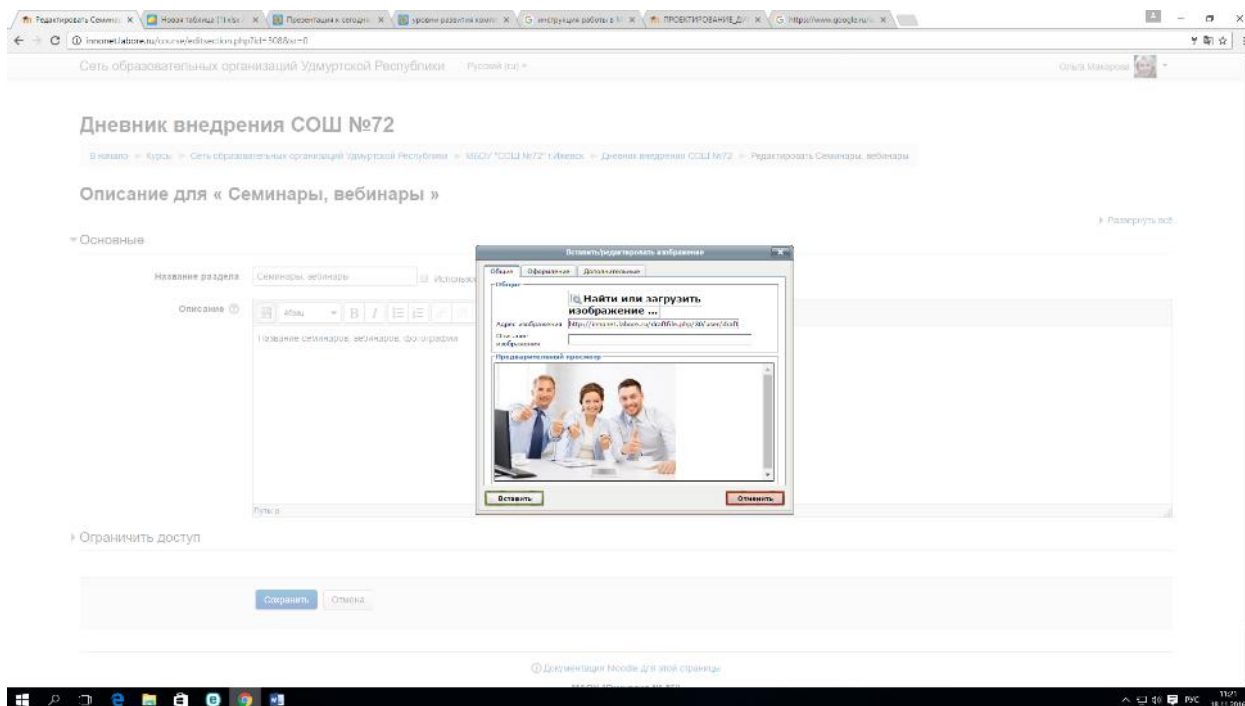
Редактировать Семина | Новая таблица (1) | Презентация к сегодня | уровни развития комп | инструкция работы в | ПРОЕКТИРОВАНИЕ_Д | https://www.google.ru

innomet.ru/course/editsection.php?id=5088&sr=0

Сеть образовательных организаций Удмуртской Республики   Русский (ru)

Ольга Макарова

Дневник внедрения СОШ №72

В начало > Курсы > Сеть образовательных организаций Удмуртской Республики > МБОУ "СОШ №72" г.Ижевск > Дневник внедрения СОШ №72 > Редактировать Семинары, вебинары

Описание для « Семинары, вебинары »

Развернуть всё

Основные

Название раздела   Семинары, вебинары   Использ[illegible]

Описание

Название семинаров, вебинаров, фотографии

Путь: p

Вставить/редактировать изображение

Общее | Оформление | Дополнительно

Общее

Найти или загрузить изображение ...

Адрес изображения   http://innomet.ru/draftfile.php/40/user/draft

Описание изображения

Предварительный просмотр

Вставить   Отменить

Ограничить доступ

Сохранить   Отмена

Документация Moodle для этой страницы

РУС   11:21